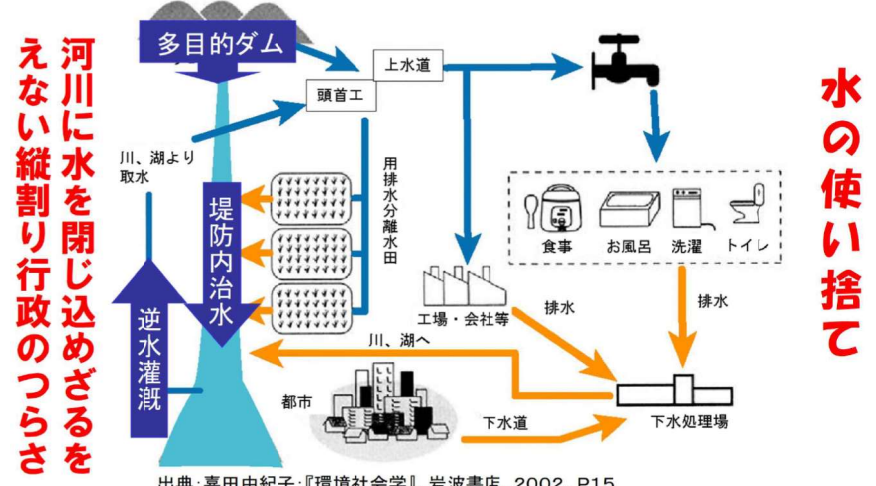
河川に水を閉じ込めざるをえない縦割り行政のつらさ

多目的ダム

上水道

頭首工

川、湖より取水

用排水分離水田

堤防内治水

逆水灌漑

食事　お風呂　洗濯　トイレ

工場・会社等

排水

排水

川、湖へ

都市

下水道

下水処理場

水の使い捨て

出典:嘉田由紀子『環境社会学』岩波書店　2002　P15